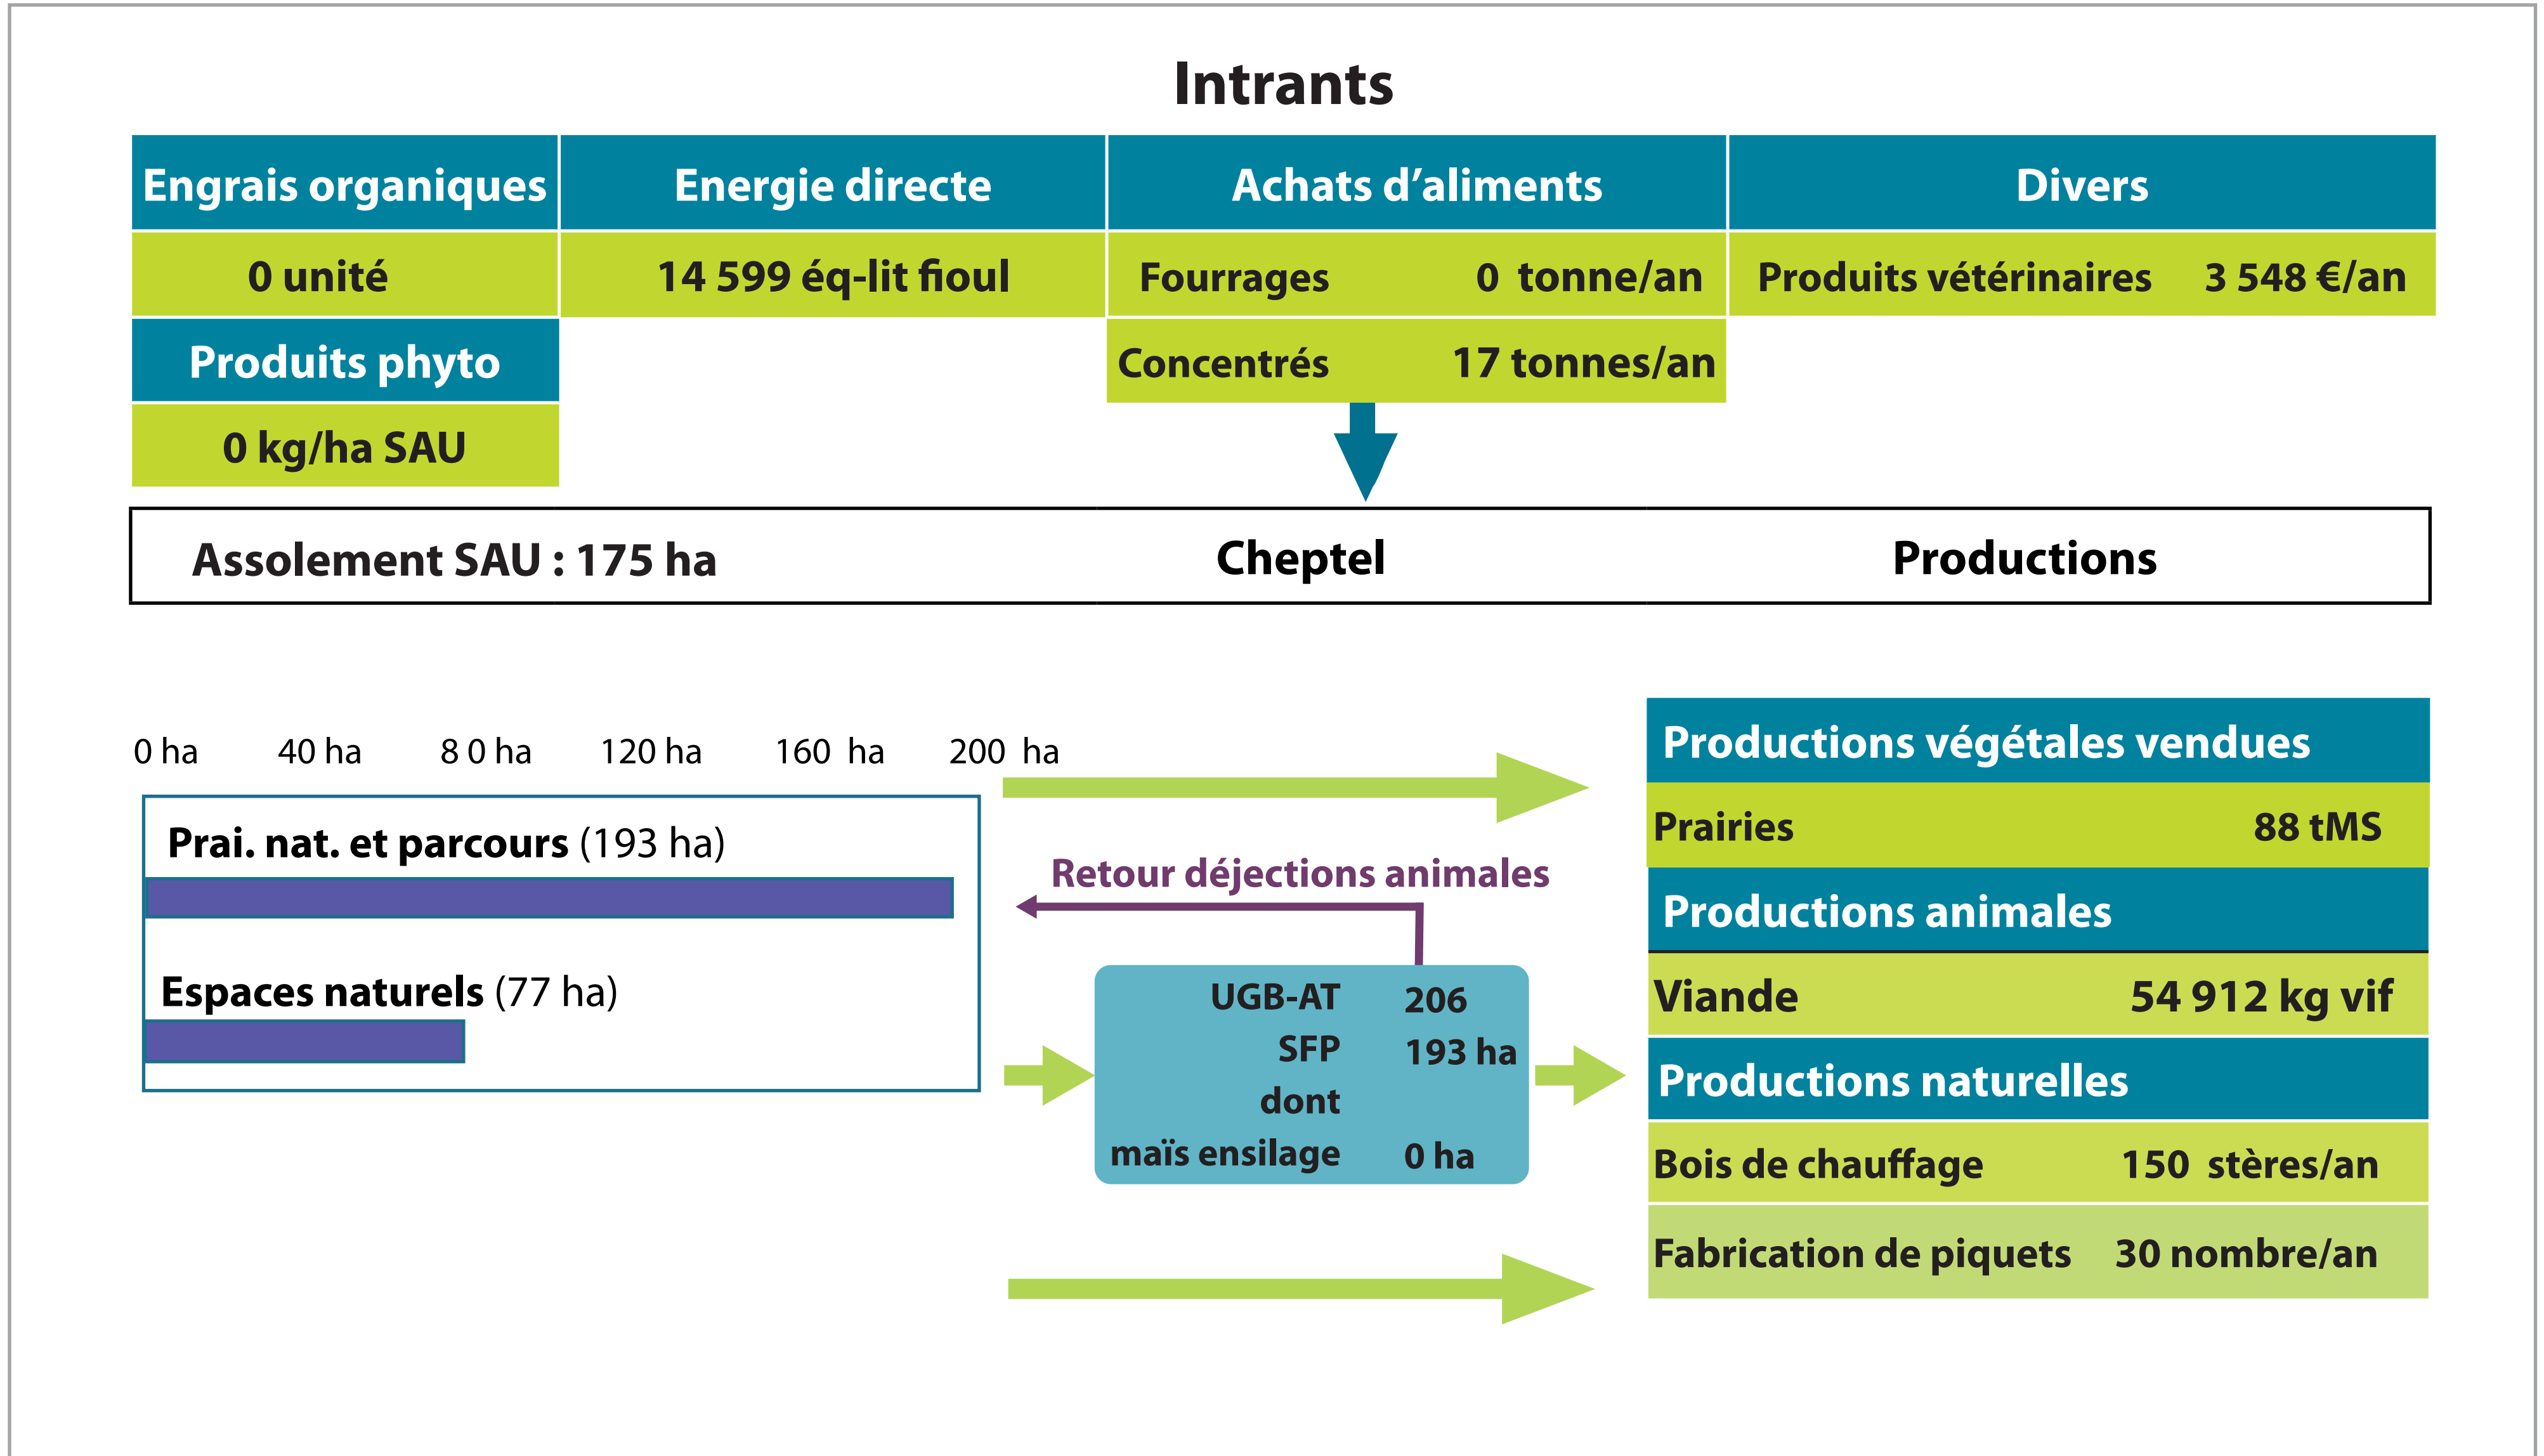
Intrants

Engrais organiques
0 unité
Produits phyto
0 kg/ha SAU

Energie directe
14 599 éq-lit fioul

Achats d'aliments
Fourrages 0 tonne/an
Concentrés 17 tonnes/an

Divers
Produits vétérinaires 3 548 €/an

Assolement SAU : 175 ha
Cheptel
Productions

0 ha 40 ha 8 0 ha 120 ha 160 ha 200 ha

Prai. nat. et parcours (193 ha)

Espaces naturels (77 ha)

Retour déjections animales

UGB-AT 206
SFP 193 ha
dont
maïs ensilage 0 ha

Productions végétales vendues
Prairies 88 tMS
Productions animales
Viande 54 912 kg vif
Productions naturelles
Bois de chauffage 150 stères/an
Fabrication de piquets 30 nombre/an